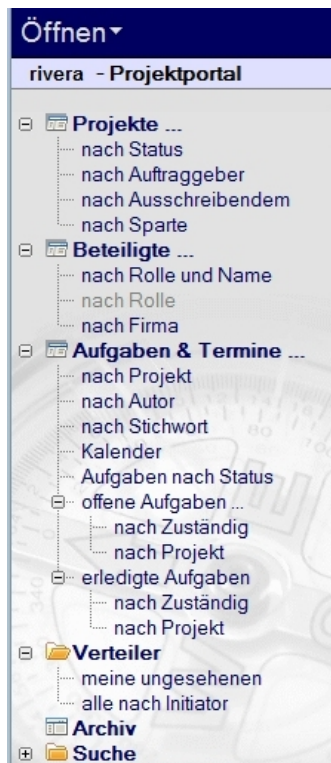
Öffnen

rivera - Projektportal

Projekte ...
nach Status
nach Auftraggeber
nach Ausschreibendem
nach Sparte
Beteiligte ...
nach Rolle und Name
nach Rolle
nach Firma
Aufgaben & Termine ...
nach Projekt
nach Autor
nach Stichwort
Kalender
Aufgaben nach Status
offene Aufgaben ...
nach Zuständig
nach Projekt
erledigte Aufgaben
nach Zuständig
nach Projekt
Verteiler
meine ungesehenen
alle nach Initiator
Archiv
Suche